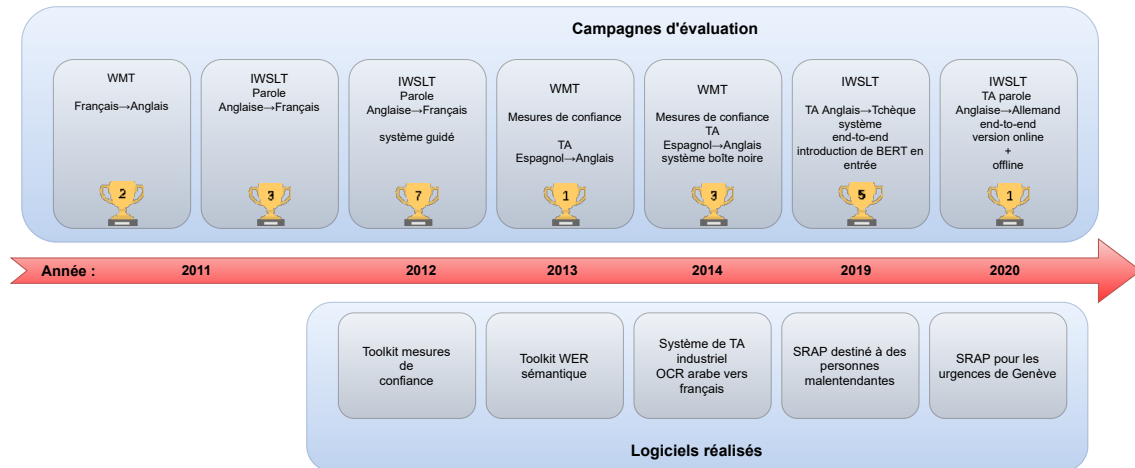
Campagnes d'évaluation

WMT
Français→Anglais
2

IWSLT
Parole
Anglaise→Français
3

IWSLT
Parole
Anglaise→Français
système guidé
7

WMT
Mesures de confiance
TA
Espagnol→Anglais
1

WMT
Mesures de confiance
TA
Espagnol→Anglais
système boîte noire
3

IWSLT
TA Anglais→Tchèque
système
end-to-end
introduction de BERT en entrée
5

IWSLT
TA parole
Anglaise→Allemand
end-to-end
version online
+
offline
1

Année : 2011 2012 2013 2014 2019 2020

Toolkit mesures de confiance

Toolkit WER sémantique

Système de TA industriel
OCR arabe vers français

SRAP destiné à des personnes malentendantes

SRAP pour les urgences de Genève

Logiciels réalisés